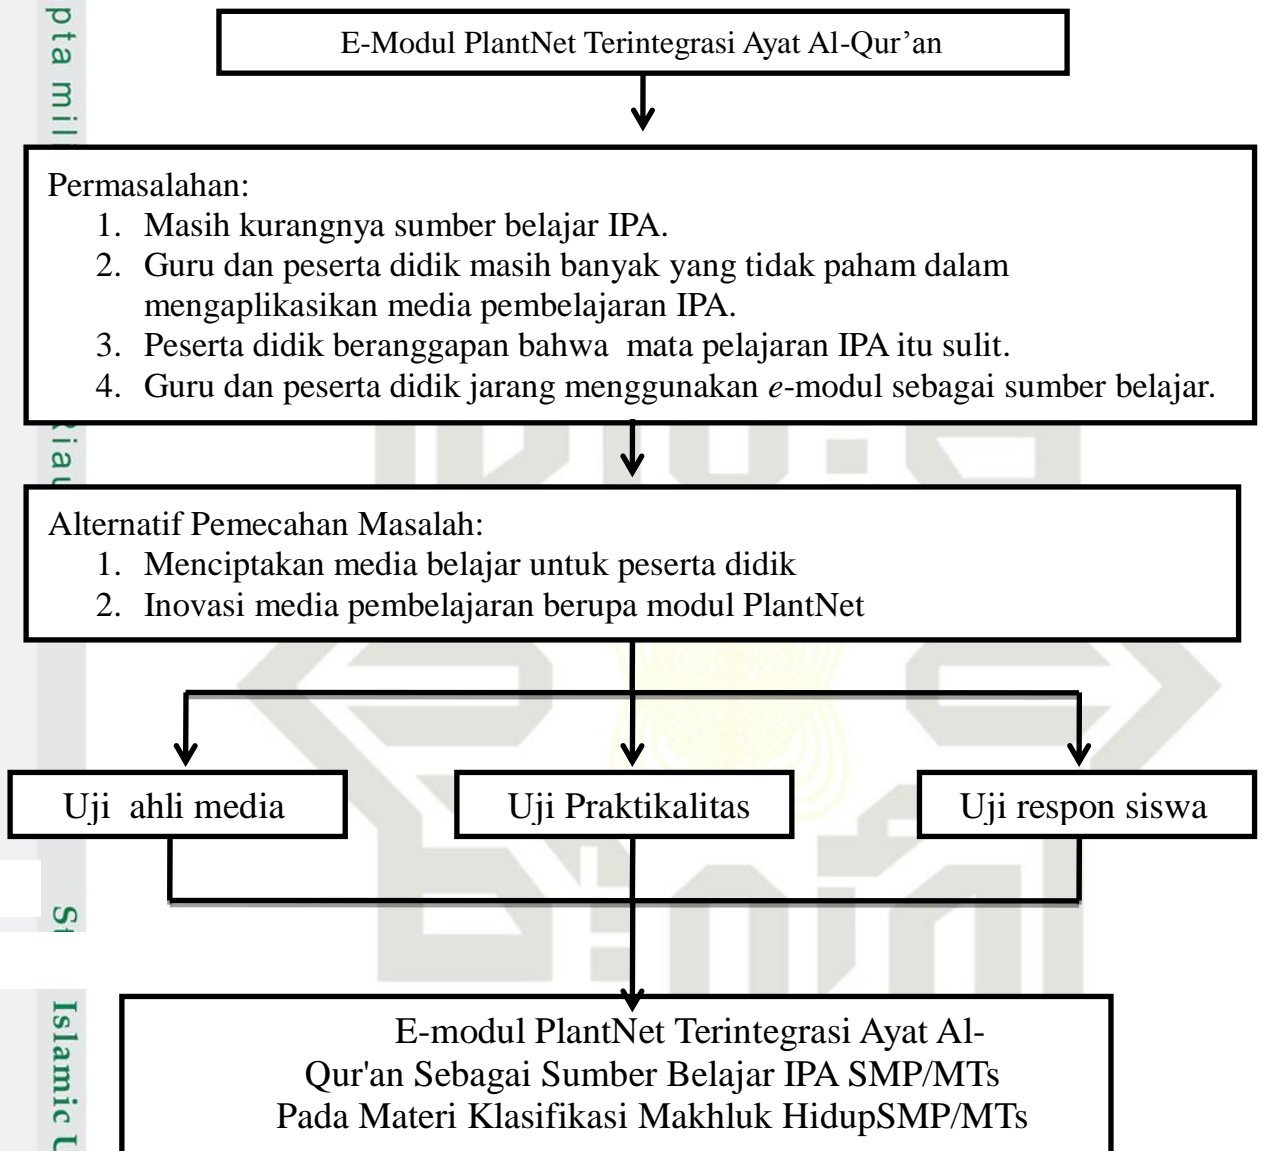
pta mil

E-Modul PlantNet Terintegrasi Ayat Al-Qur’an

Permasalahan:
1. Masih kurangnya sumber belajar IPA.
2. Guru dan peserta didik masih banyak yang tidak paham dalam mengaplikasikan media pembelajaran IPA.
3. Peserta didik beranggapan bahwa mata pelajaran IPA itu sulit.
4. Guru dan peserta didik jarang menggunakan *e*-modul sebagai sumber belajar.

Riau

Alternatif Pemecahan Masalah:
1. Menciptakan media belajar untuk peserta didik
2. Inovasi media pembelajaran berupa modul PlantNet

Uji ahli media

Uji Praktikalitas

Uji respon siswa

St

Islamic U

E-modul PlantNet Terintegrasi Ayat Al-Qur'an Sebagai Sumber Belajar IPA SMP/MTs Pada Materi Klasifikasi Makhluk HidupSMP/MTs